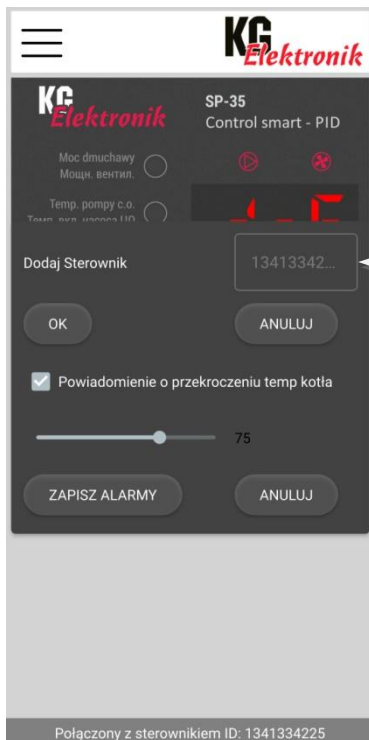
KG Elektronik

KG Elektronik

SP-35
Control smart - PID

Moc dmuchawy
Мощн. вентил.

Temp. pompy c.o.
Темп. вкл. насоса ЦО

Dodaj Sterownik

13413342...

OK

ANULUJ

Powiadomienie o przekroczeniu temp kotła

75

ZAPISZ ALARMY

ANULUJ

Połączony z sterownikiem ID: 1341334225